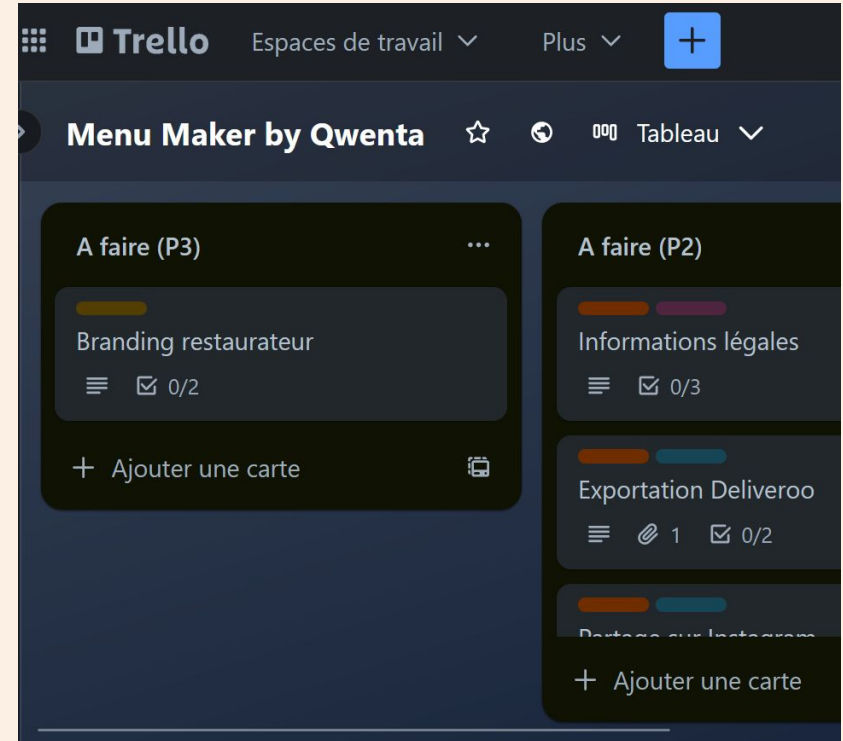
Trello Espaces de travail Plus +

Menu Maker by Qwenta Tableau

A faire (P3) ...

Branding restaurateur
0/2

+ Ajouter une carte

A faire (P2)

Informations légales
0/3

Exportation Deliveroo
1 0/2

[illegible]

+ Ajouter une carte